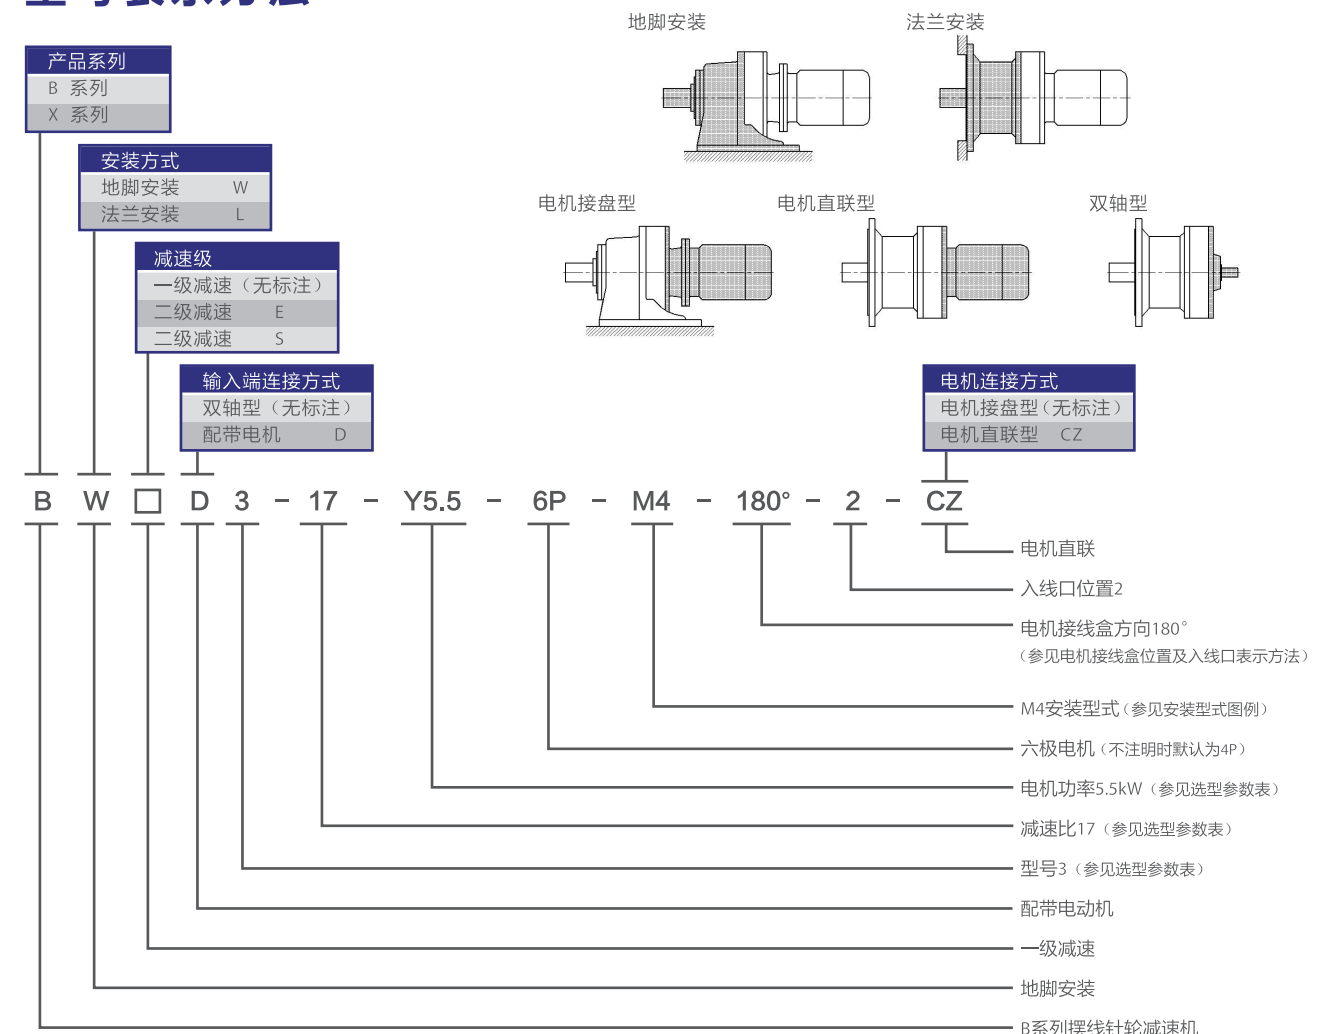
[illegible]

产品系列
B 系列
X 系列

安装方式
地脚安装 W
法兰安装 L

减速级
一级减速（无标注）
二级减速 E
三级减速 S

输入端连接方式
双轴型（无标注）
配带电机 D

地脚安装

法兰安装

电机接盘型

电机直联型

双轴型

电机连接方式
电机接盘型（无标注）
电机直联型 CZ

B W □ D 3 − 17 − Y5.5 − 6P − M4 − 180° − 2 − CZ

电机直联

入线口位置2

电机接线盒方向180°
（参见电机接线盒位置及入线口表示方法）

M4安装型式（参见安装型式图例）

六极电机（不注明时默认为4P）

电机功率5.5kW（参见选型参数表）

减速比17（参见选型参数表）

型号3（参见选型参数表）

配带电动机

一级减速

地脚安装

B系列摆线针轮减速机